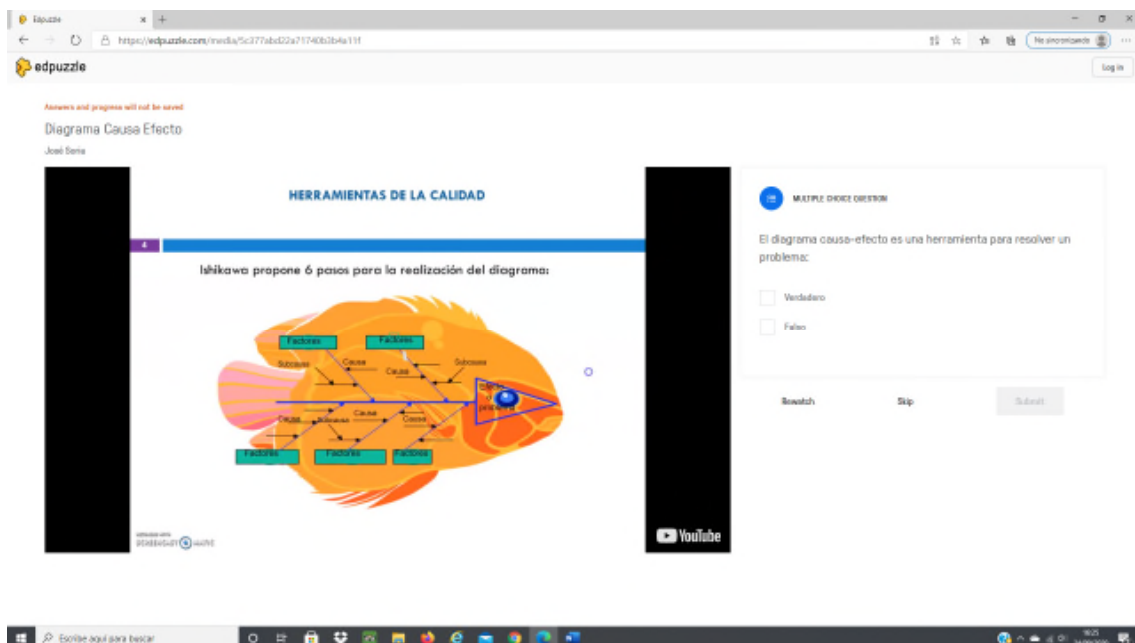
Edpuzzle

https://edpuzzle.com/media/5c377abd22a71740b3b4a11f

No sincronizado

edpuzzle

Log in

Answers and progress will not be saved

Diagrama Causa Efecto

José Soria

HERRAMIENTAS DE LA CALIDAD

4

Ishikawa propone 6 pasos para la realización del diagrama:

Factores

Factores

Subcausa

Causa

Subcausa

Causa

Causa

Subcausa

Causa

Causa

Efecto o problema

Factores

Factores

Factores

YouTube

MULTIPLE CHOICE QUESTION

El diagrama causa-efecto es una herramienta para resolver un problema:

Verdadero

Falso

Rewatch

Skip

Submit

Escribe aquí para buscar